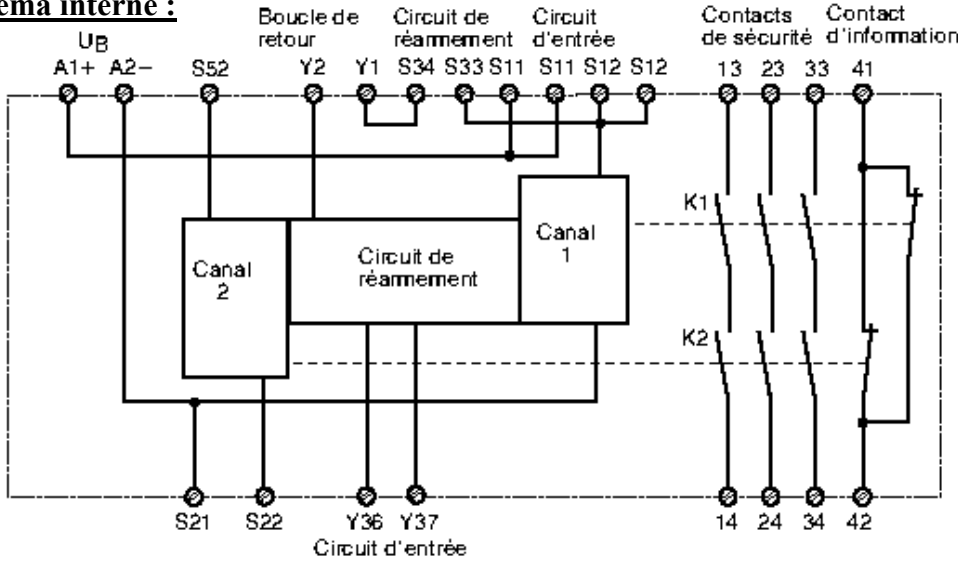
ema interne :

$U_B$

A1+ A2− S52

Boucle de retour

Y2

Circuit de réarmement

Y1 S34

Circuit d'entrée

S33 S11 S11 S12 S12

Contacts de sécurité

13 23 33

Contact d'information

41

K1

K2

Canal 2

Circuit de réarmement

Canal 1

S21 S22 Y36 Y37

Circuit d'entrée

14 24 34 42